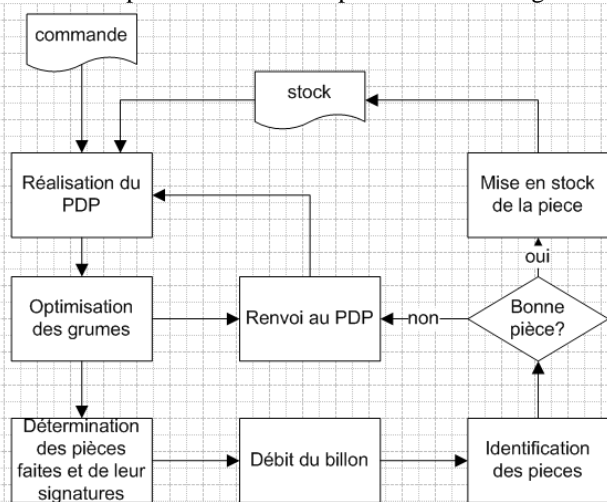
commande

stock

Réalisation du PDP

Mise en stock de la piece

oui

Optimisation des grumes

Renvoi au PDP

non

Bonne pièce?

Détermination des pièces faites et de leur signatures

Débit du billon

Identification des pieces